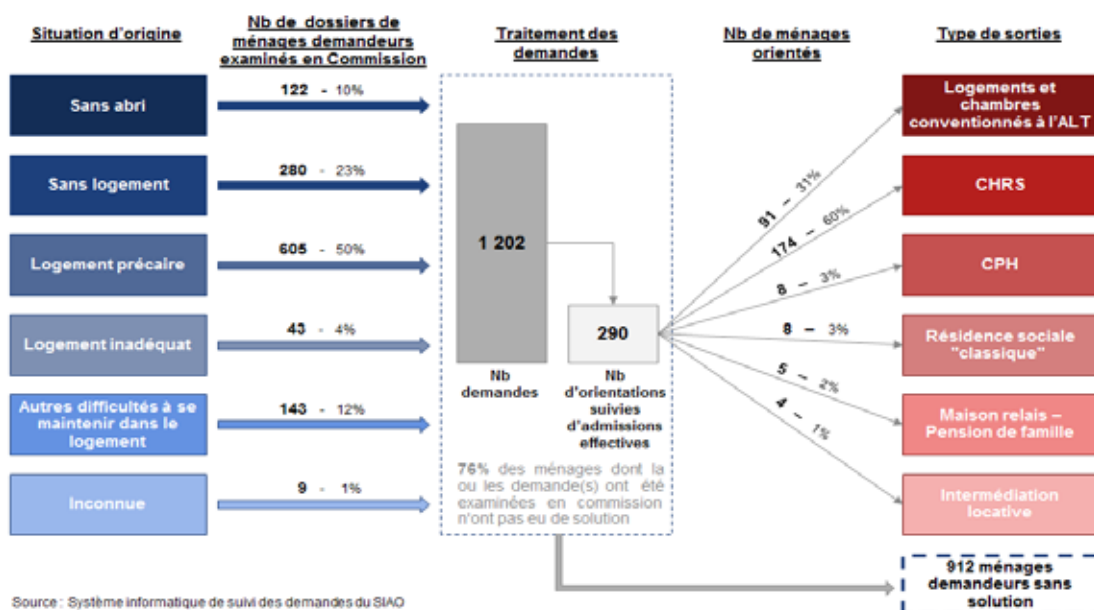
Situation d'origine

Nb de dossiers de ménages demandeurs examinés en Commission

Traitement des demandes

Nb de ménages orientés

Type de sorties

Sans abri

122 - 10%

Sans logement

280 - 23%

Logement précaire

605 - 50%

Logement inadéquat

43 - 4%

Autres difficultés à se maintenir dans le logement

143 - 12%

Inconnue

9 - 1%

1 202

Nb demandes

290

Nb d'orientations suivies d'admissions effectives

76% des ménages dont la ou les demande(s) ont été examinées en commission n'ont pas eu de solution

91 - 31%

174 - 60%

8 - 3%

8 - 3%

5 - 2%

4 - 1%

Logements et chambres conventionnés à l'ALT

CHRS

CPH

Résidence sociale "classique"

Maison relais – Pension de famille

Intermédiation locative

912 ménages demandeurs sans solution

Source : Système informatique de suivi des demandes du SIAO